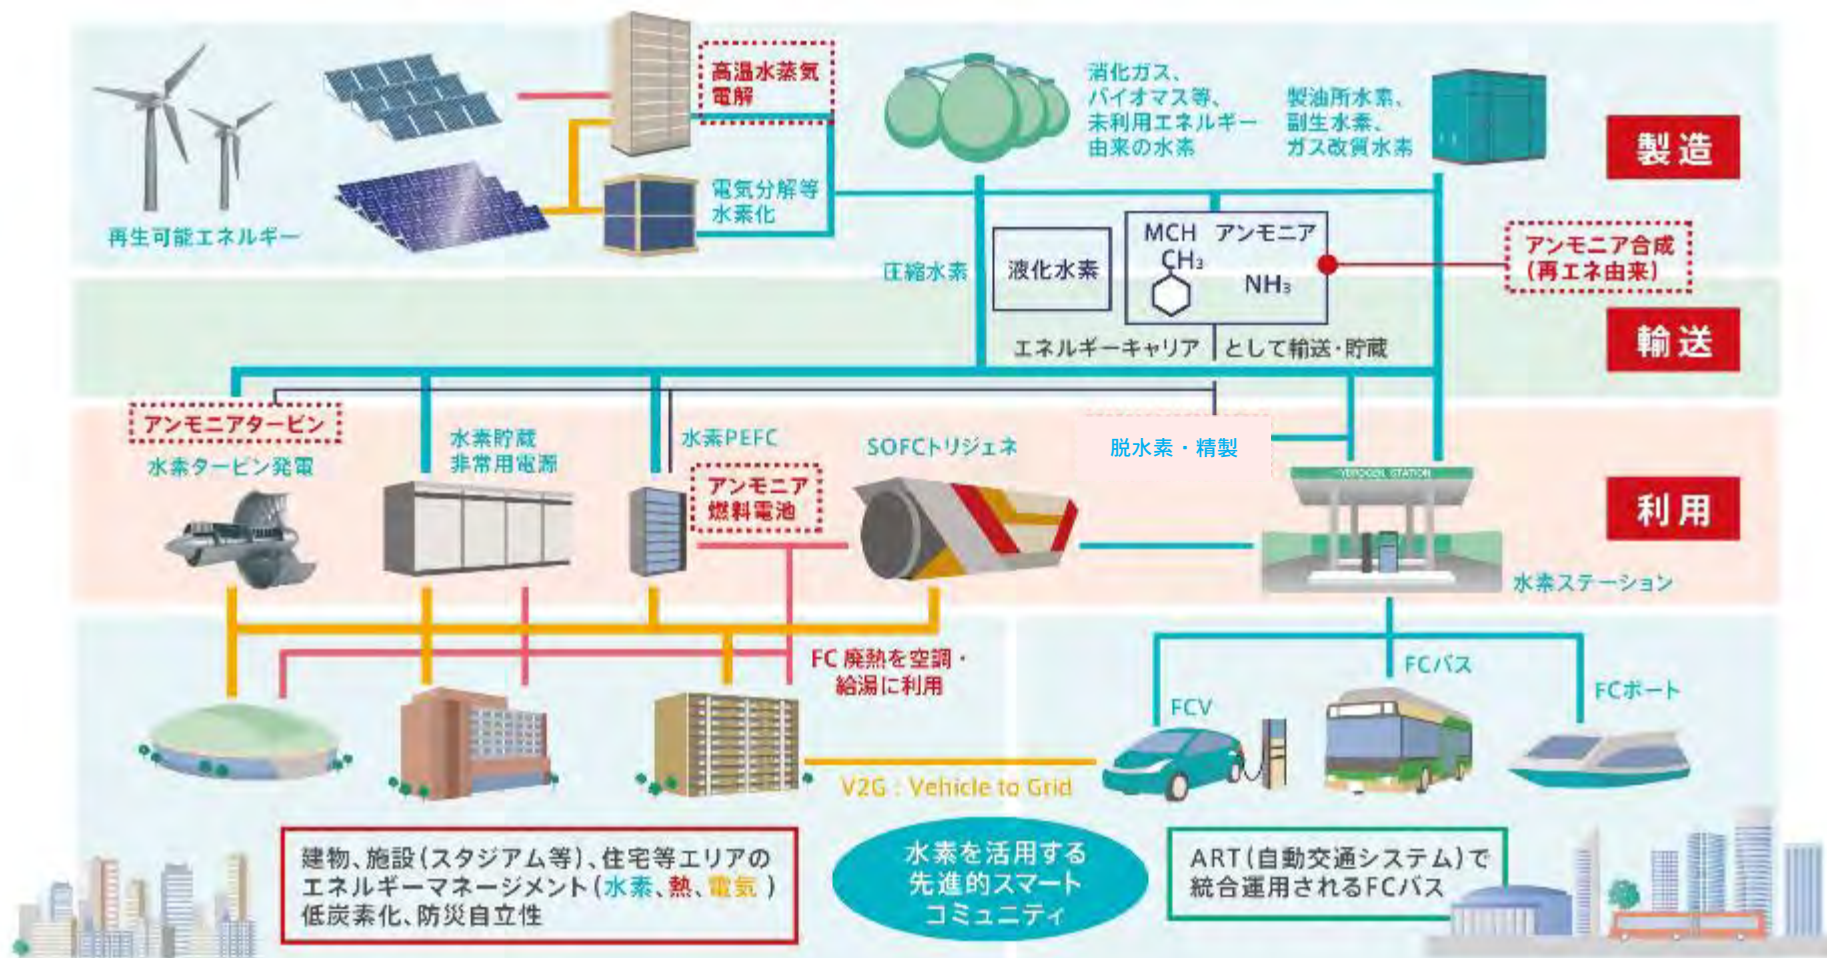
再生可能エネルギー

高温水蒸気電解

電気分解等水素化

消化ガス、バイオマス等、未利用エネルギー由来の水素

製油所水素、副生水素、ガス改質水素

製造

圧縮水素

液化水素

MCH $CH_3$

アンモニア $NH_3$

アンモニア合成（再エネ由来）

エネルギーキャリアとして輸送・貯蔵

輸送

アンモニアタービン

水素タービン発電

水素貯蔵非常用電源

水素PEFC

アンモニア燃料電池

SOFCトリジェネ

脱水素・精製

HYDROGEN STATION

利用

水素ステーション

FC廃熱を空調・給湯に利用

FCV

FCバス

FCボート

V2G : Vehicle to Grid

建物、施設（スタジアム等）、住宅等エリアのエネルギーマネージメント（水素、熱、電気）低炭素化、防災自立性

水素を活用する先進的スマートコミュニティ

ART（自動交通システム）で統合運用されるFCバス